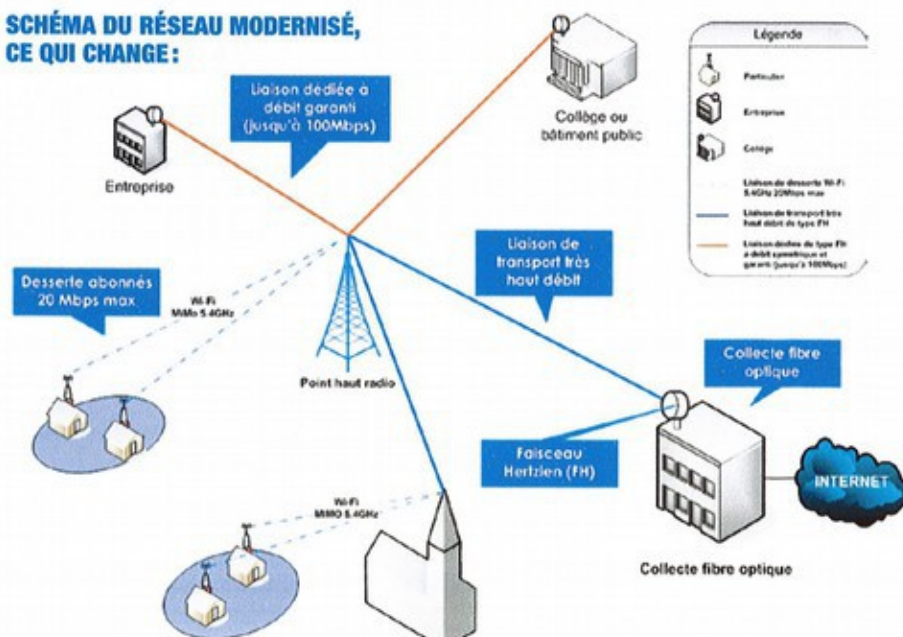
SCHÉMA DU RÉSEAU MODERNISÉ, CE QUI CHANGE :

Liaison dédiée à débit garanti (jusqu'à 100Mbps)

Collège ou bâtiment public

Légende

Particulier

Entreprise

Collège

Liaison de desserte Wi-Fi 5.4GHz 20Mbps max

Liaison de transport très haut débit de type FH

Liaison dédiée de type FH à débit symétrique et garanti (jusqu'à 100Mbps)

Entreprise

Liaison de transport très haut débit

Desserte abonnés 20 Mbps max

Wi-Fi MiMo 5.4GHz

Point haut radio

Collecte fibre optique

Faisceau Hertzien (FH)

INTERNET

Wi-Fi MIMO 5.4GHz

Collecte fibre optique